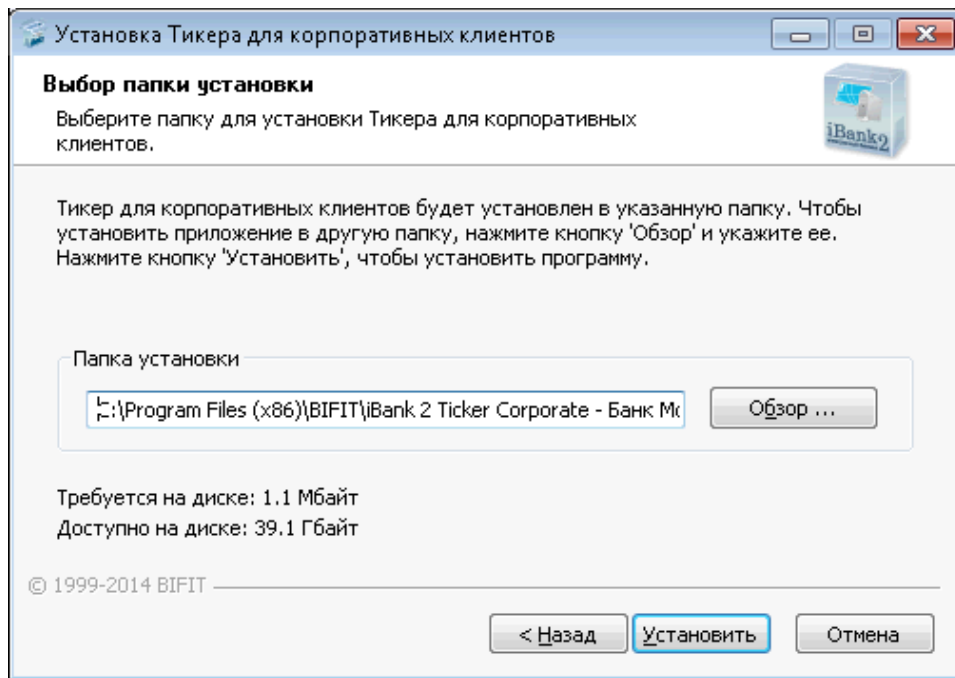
Установка Тикера для корпоративных клиентов

Выбор папки установки

Выберите папку для установки Тикера для корпоративных клиентов.

iBank2

Тикер для корпоративных клиентов будет установлен в указанную папку. Чтобы установить приложение в другую папку, нажмите кнопку 'Обзор' и укажите ее. Нажмите кнопку 'Установить', чтобы установить программу.

Папка установки

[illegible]:\Program Files (x86)\BIFIT\iBank 2 Ticker Corporate - Банк М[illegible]

Обзор ...

Требуется на диске: 1.1 Мбайт
Доступно на диске: 39.1 Гбайт

© 1999-2014 BIFIT

< Назад

Установить

Отмена